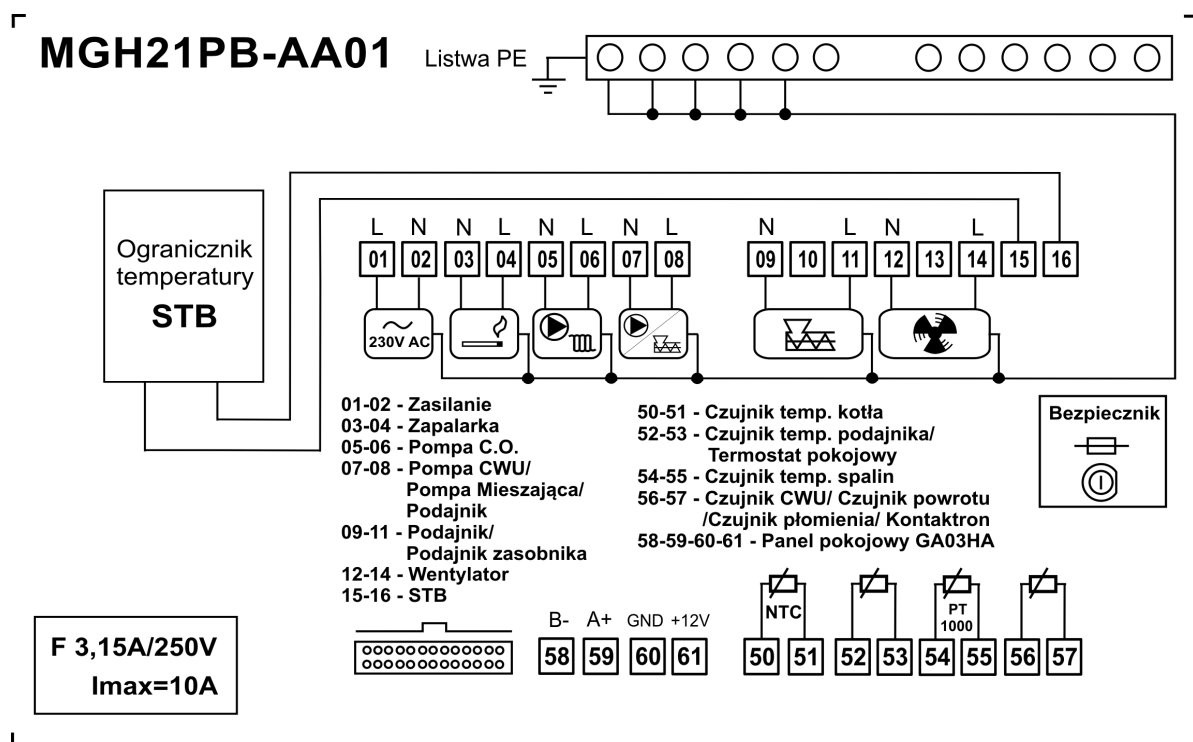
MGH21PB-AA01

Listwa PE

Ogranicznik temperatury
STB

L N N L N L N L N L N L

01 02 03 04 05 06 07 08 09 10 11 12 13 14 15 16

230V AC

01-02 - Zasilanie
03-04 - Zapalarka
05-06 - Pompa C.O.
07-08 - Pompa CWU/ Pompa Mieszająca/ Podajnik
09-11 - Podajnik/ Podajnik zasobnika
12-14 - Wentylator
15-16 - STB

50-51 - Czujnik temp. kotła
52-53 - Czujnik temp. podajnika/ Termostat pokojowy
54-55 - Czujnik temp. spalin
56-57 - Czujnik CWU/ Czujnik powrotu /Czujnik płomienia/ Kontaktron
58-59-60-61 - Panel pokojowy GA03HA

Bezpiecznik

NTC
PT 1000

B- A+ GND +12V

58 59 60 61 50 51 52 53 54 55 56 57

F 3,15A/250V
Imax=10A